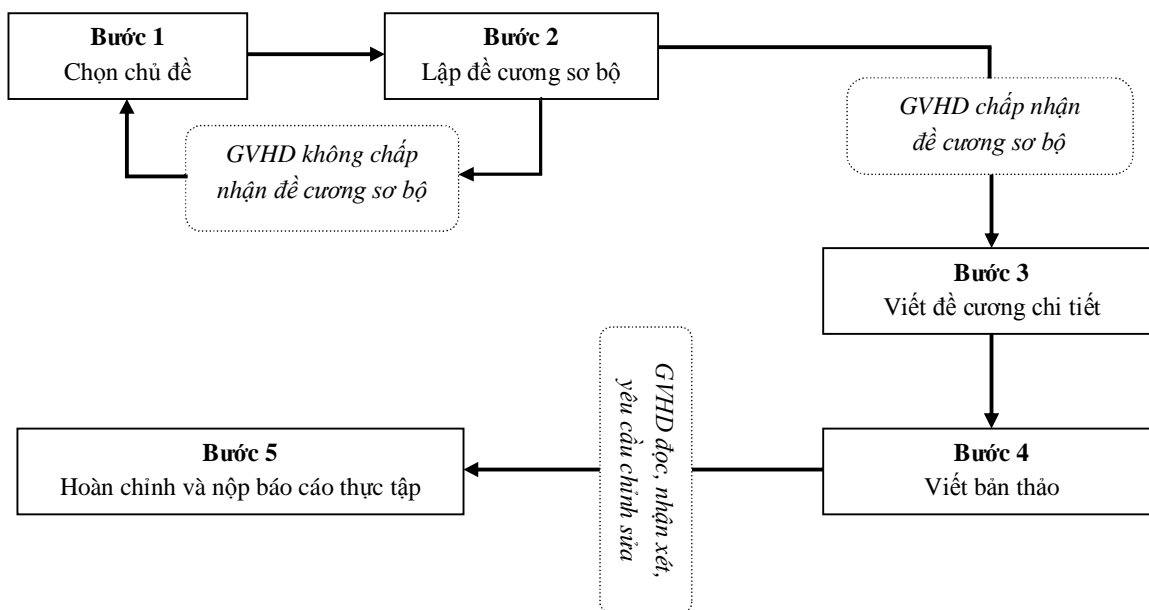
**Bước 1**
Chọn chủ đề

**Bước 2**
Lập đề cương sơ bộ

*GVHD không chấp nhận đề cương sơ bộ*

*GVHD chấp nhận đề cương sơ bộ*

**Bước 3**
Viết đề cương chi tiết

**Bước 4**
Viết bản thảo

*GVHD đọc, nhận xét, yêu cầu chỉnh sửa*

**Bước 5**
Hoàn chỉnh và nộp báo cáo thực tập